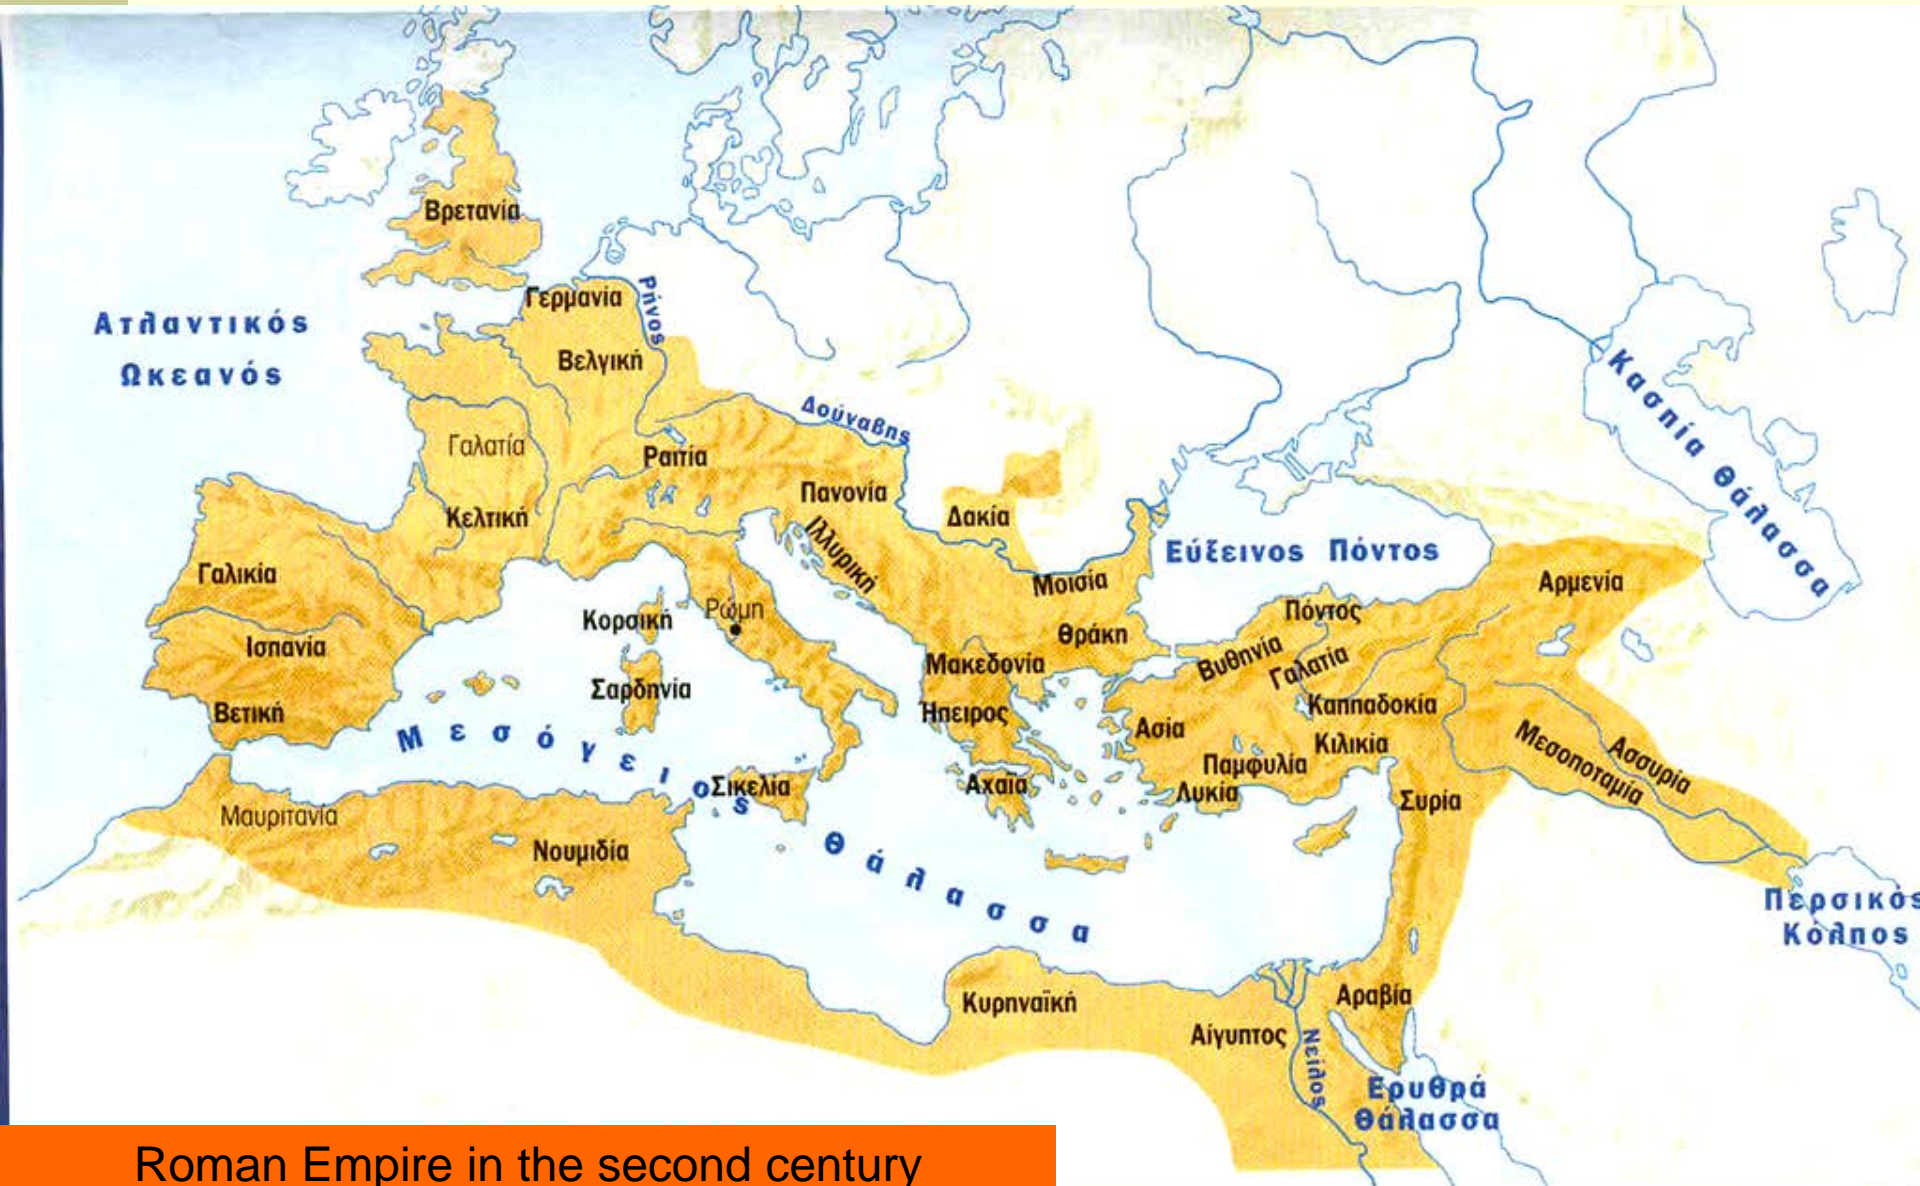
Βρετανία

Ατλαντικός Ωκεανός

Γερμανία

Ρήνος

Βελγική

Γαλατία

Ραιτία

Δούναβης

Κελτική

Πανονία

Δακία

Ιλλυρική

Εύξεινος Πόντος

Καspία Θάλασσα

Γαλικία

Ισπανία

Βετική

Κορσική

Ρώμη

Σαρδηνία

Μοισία

Θράκη

Μακεδονία

Ήπειρος

Αχαΐα

Πόντος

Βυθηνία

Γαλατία

Καππαδοκία

Ασία

Κιλικία

Παμφυλία

Λυκία

Αρμενία

Μεσοποταμία

Ασσυρία

Συρία

Μεσόγειος Θάλασσα

Σικελία

Μαυριτανία

Νουμιδία

Κυρηναϊκή

Αίγυπτος

Νείλος

Αραβία

Ερυθρά Θάλασσα

Περσικός Κόλπος

Roman Empire in the second century